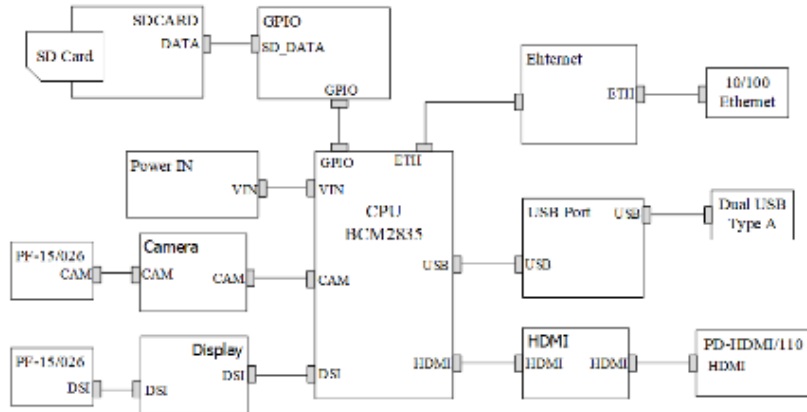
SD Card

SDCARD
DATA

GPIO
SD_DATA
GPIO

Ehternet
ETH

10/100
Ethernet

Power IN
VIN

GPIO
ETH
VIN
CPU
BCM2835
CAM
USB
DSI
HDMI

USB Port
USB
USB

Dual USB
Type A

PF-15/026
CAM

Camera
CAM
CAM

HDMI
HDMI
HDMI

PD-HDMI/110
HDMI

PF-15/026
DSI

Display
DSI
DSI